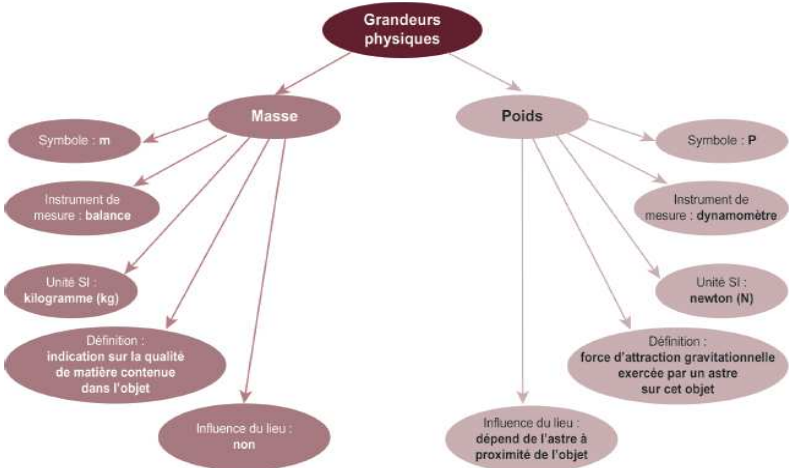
Grandeurs physiques

Masse

Symbole : m

Instrument de mesure : balance

Unité SI : kilogramme (kg)

Définition : indication sur la qualité de matière contenue dans l'objet

Influence du lieu : non

Poids

Symbole : P

Instrument de mesure : dynamomètre

Unité SI : newton (N)

Définition : force d'attraction gravitationnelle exercée par un astre sur cet objet

Influence du lieu : dépend de l'astre à proximité de l'objet